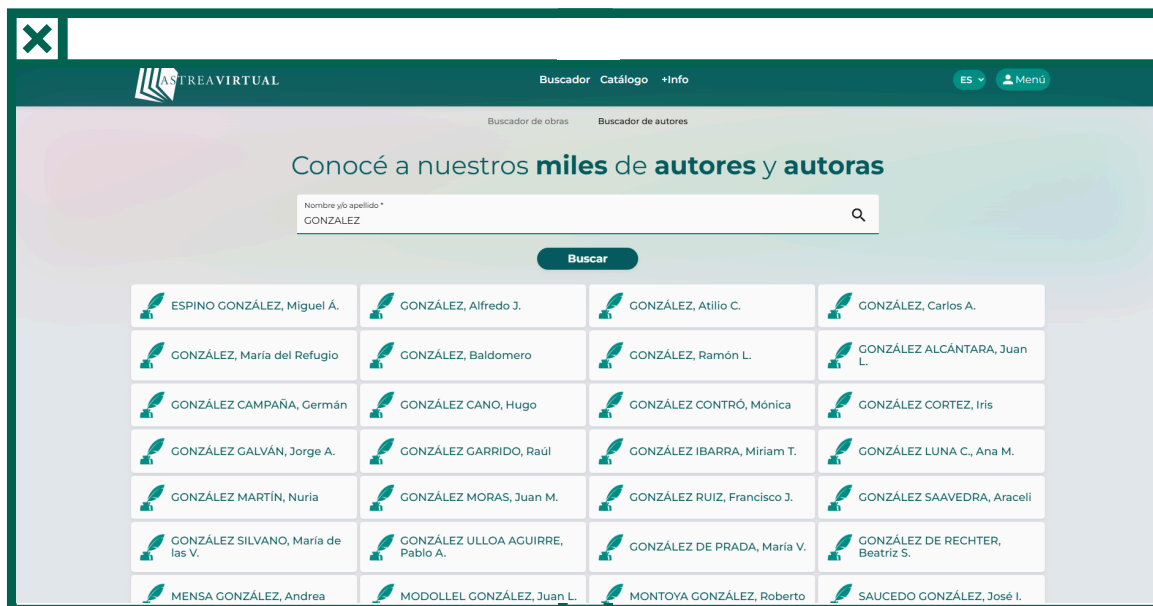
ASTREAVIRTUAL

Buscador Catálogo +Info

ES Menú

Buscador de obras Buscador de autores

Conocé a nuestros **miles** de **autores** y **autoras**

Nombre y/o apellido *
GONZALEZ

Buscar

ESPINO GONZÁLEZ, Miguel Á.
GONZÁLEZ, Alfredo J.
GONZÁLEZ, Atilio C.
GONZÁLEZ, Carlos A.
GONZÁLEZ, María del Refugio
GONZÁLEZ, Baldomero
GONZÁLEZ, Ramón L.
GONZÁLEZ ALCÁNTARA, Juan L.
GONZÁLEZ CAMPAÑA, Germán
GONZÁLEZ CANO, Hugo
GONZÁLEZ CONTRÓ, Mónica
GONZÁLEZ CORTEZ, Iris
GONZÁLEZ GALVÁN, Jorge A.
GONZÁLEZ GARRIDO, Raúl
GONZÁLEZ IBARRA, Miriam T.
GONZÁLEZ LUNA C., Ana M.
GONZÁLEZ MARTÍN, Nuria
GONZÁLEZ MORAS, Juan M.
GONZÁLEZ RUIZ, Francisco J.
GONZÁLEZ SAAVEDRA, Araceli
GONZÁLEZ SILVANO, María de las V.
GONZÁLEZ ULLOA AGUIRRE, Pablo A.
GONZÁLEZ DE PRADA, María V.
GONZÁLEZ DE RECHTER, Beatriz S.
MENSA GONZÁLEZ, Andrea
MODOLLEL GONZÁLEZ, Juan L.
MONTOYA GONZÁLEZ, Roberto
SAUCEDO GONZÁLEZ, José I.